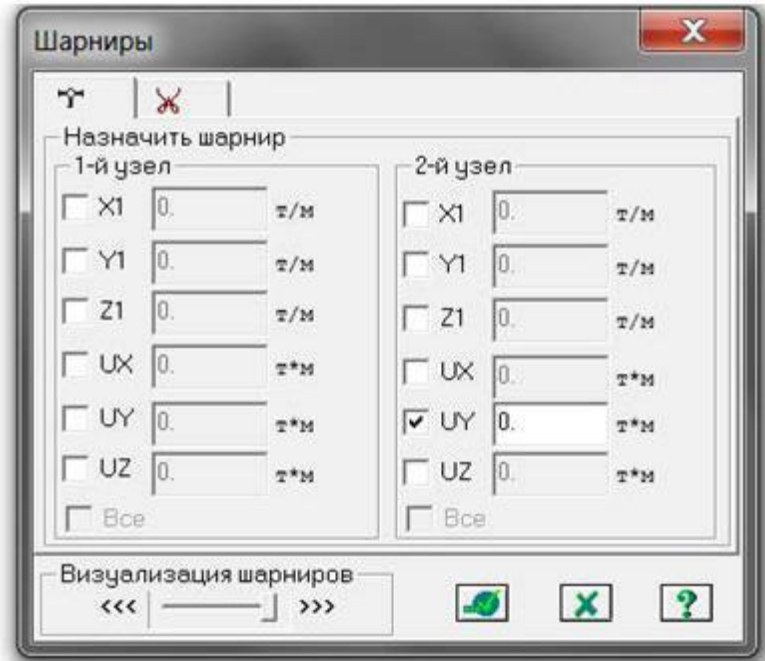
Шарниры

X

Назначить шарнир

1-й узел

X1 0. т/м

Y1 0. т/м

Z1 0. т/м

UX 0. т*м

UY 0. т*м

UZ 0. т*м

Все

2-й узел

X1 0. т/м

Y1 0. т/м

Z1 0. т/м

UX 0. т*м

UY 0. т*м

UZ 0. т*м

Все

Визуализация шарниров

<<< >>>

?